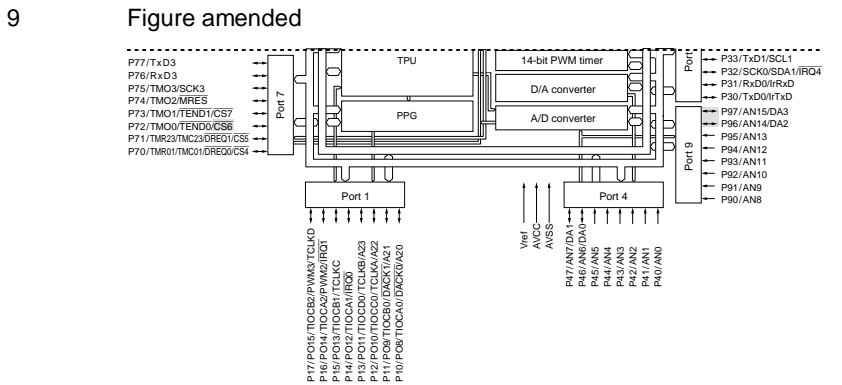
9 Figure amended

P77/TxD3
P76/RxD3
P75/TMO3/SCK3
P74/TMO2/$\overline{MRES}$
P73/TMO1/$\overline{TEND1}$/$\overline{CS7}$
P72/TMO0/$\overline{TEND0}$/$\overline{CS6}$
P71/TMR23/TMC23/$\overline{DREQ1}$/$\overline{CS5}$
P70/TMR01/TMC01/$\overline{DREQ0}$/$\overline{CS4}$

Port 7

TPU

PPG

14-bit PWM timer

D/A converter

A/D converter

Port

P33/TxD1/SCL1
P32/SCK0/SDA1/$\overline{IRQ4}$
P31/RxD0/IrRxD
P30/TxD0/IrTxD

Port 9

P97/AN15/DA3
P96/AN14/DA2
P95/AN13
P94/AN12
P93/AN11
P92/AN10
P91/AN9
P90/AN8

Port 1

P17/PO15/TIOCB2/PWM3/TCLKD
P16/PO14/TIOCA2/PWM2/$\overline{IRQ1}$
P15/PO13/TIOCB1/TCLKC
P14/PO12/TIOCA1/$\overline{IRQ0}$
P13/PO11/TIOCD0/TCLKB/A23
P12/PO10/TIOCC0/TCLKA/A22
P11/PO9/TIOCB0/$\overline{DACK1}$/A21
P10/PO8/TIOCA0/$\overline{DACK0}$/A20

Vref
AVCC
AVSS

Port 4

P47/AN7/DA1
P46/AN6/DA0
P45/AN5
P44/AN4
P43/AN3
P42/AN2
P41/AN1
P40/AN0